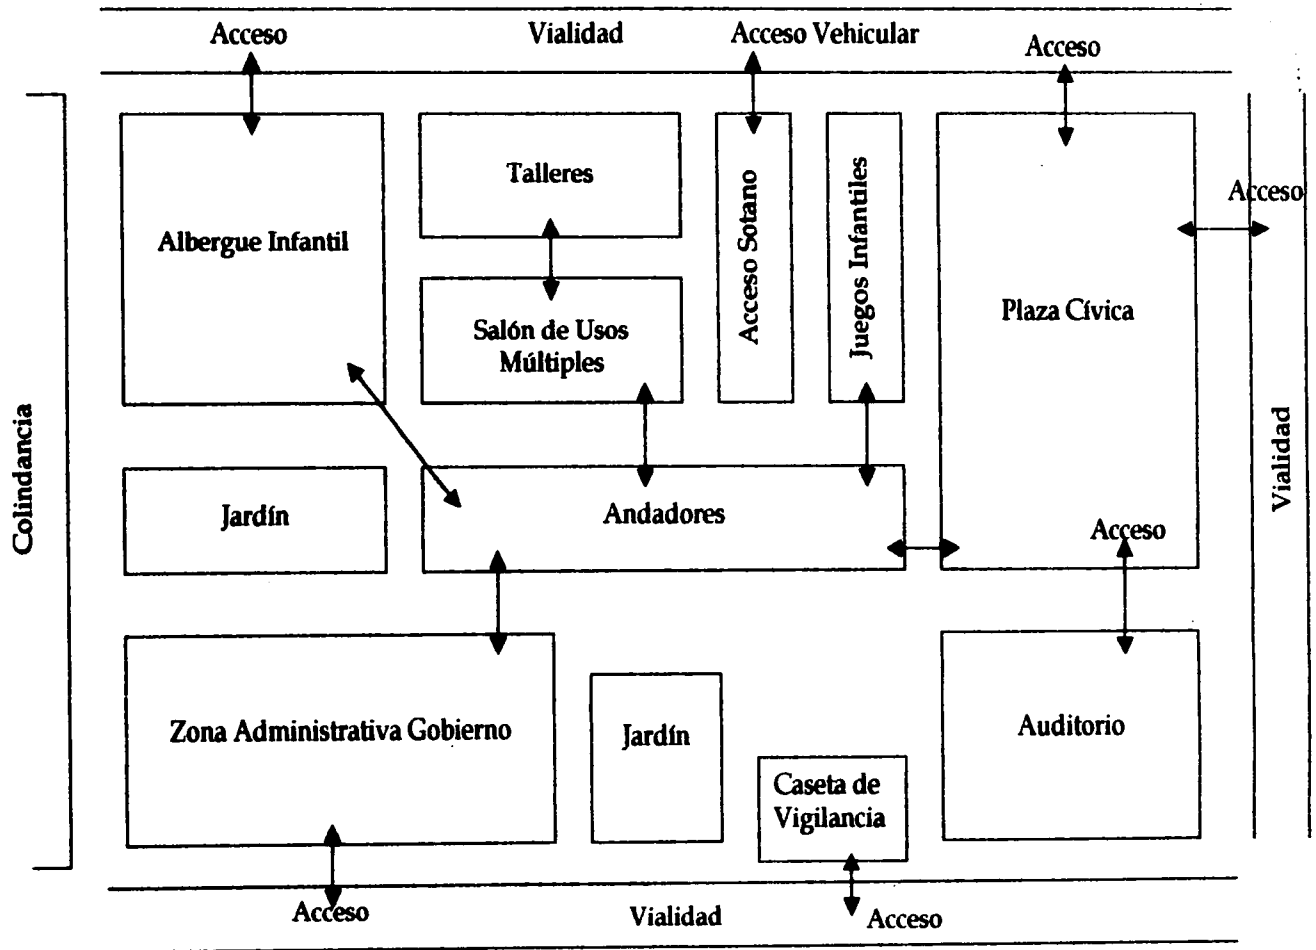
Acceso
Vialidad
Acceso Vehicular
Acceso

Colindancia

Albergue Infantil
Talleres
Salón de Usos Múltiples
Acceso Sotano
Juegos Infantiles
Plaza Cívica
Acceso

Vialidad

Jardín
Andadores
Acceso

Zona Administrativa Gobierno
Jardín
Caseta de Vigilancia
Auditorio

Acceso
Vialidad
Acceso